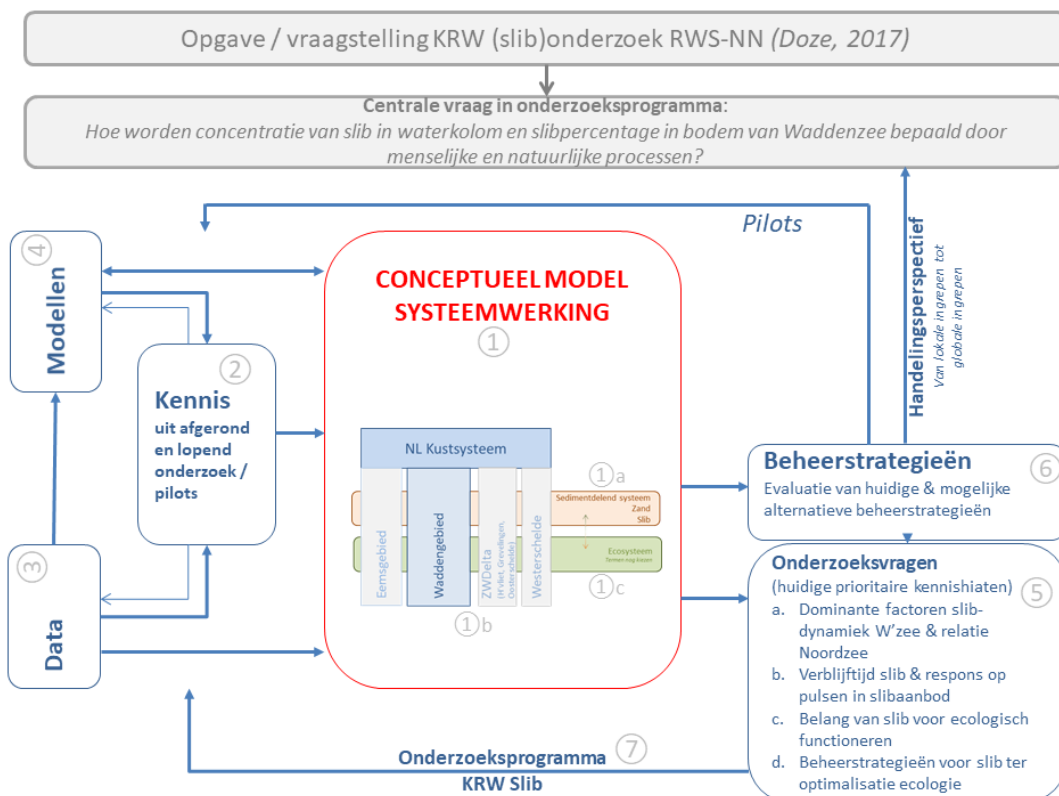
Opgave / vraagstelling KRW (slib)onderzoek RWS-NN *(Doze, 2017)*

**Centrale vraag in onderzoeksprogramma**:
*Hoe worden concentratie van slib in waterkolom en slibpercentage in bodem van Waddenzee bepaald door menselijke en natuurlijke processen?*

Pilots

Handelingsperspectief
Van lokale ingrepen tot globale ingrepen

4
Modellen

2
Kennis
uit afgerond en lopend onderzoek / pilots

3
Data

CONCEPTUEEL MODEL SYSTEEMWERKING
1

NL Kustsysteem
1a
Sedimentdelend systeem
Zand
Slib
Ecosysteem
Tennen nog kiezen
1c
Eemsgebied
Waddengebied
ZWDelta (Hvliet, Grevelingen, Oosterschelde)
Westerschelde
1b

Beheerstrategieën 6
Evaluatie van huidige & mogelijke alternatieve beheerstrategieën

Onderzoeksvragen
(huidige prioritaire kennishiaten) 5
a. Dominante factoren slibdynamiek W'zee & relatie Noordzee
b. Verblijftijd slib & respons op pulsen in slibaanbod
c. Belang van slib voor ecologisch functioneren
d. Beheerstrategieën voor slib ter optimalisatie ecologie

Onderzoeksprogramma 7
KRW Slib